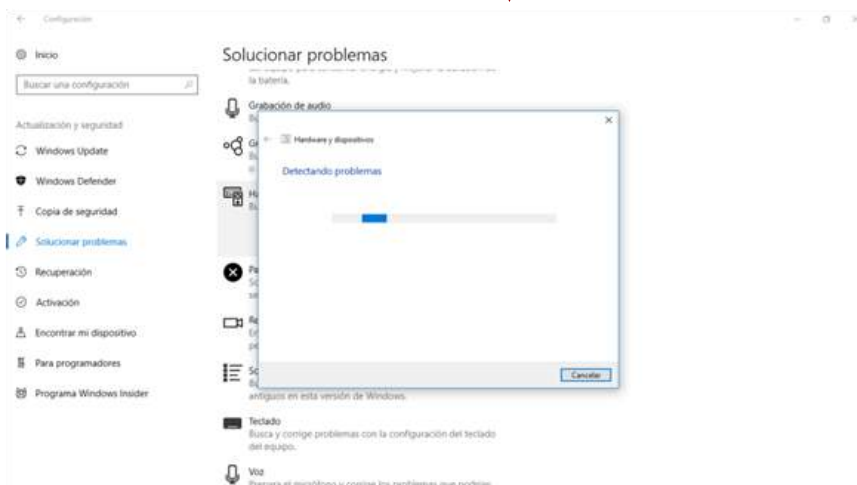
Configuración

Inicio

Buscar una configuración

Actualización y seguridad

Windows Update

Windows Defender

Copia de seguridad

Solucionar problemas

Recuperación

Activación

Encontrar mi dispositivo

Para programadores

Programa Windows Insider

Solucionar problemas

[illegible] la batería.

Grabación de audio

Bu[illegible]

Gr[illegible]

Bu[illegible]

Ha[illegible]

Bu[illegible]

Pa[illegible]

Sc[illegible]

Re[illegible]

Sc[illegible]

antiguos en esta versión de Windows.

Teclado

Busca y corrige problemas con la configuración del teclado del equipo.

Voz

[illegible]

Hardware y dispositivos

Detectando problemas

Cancelar